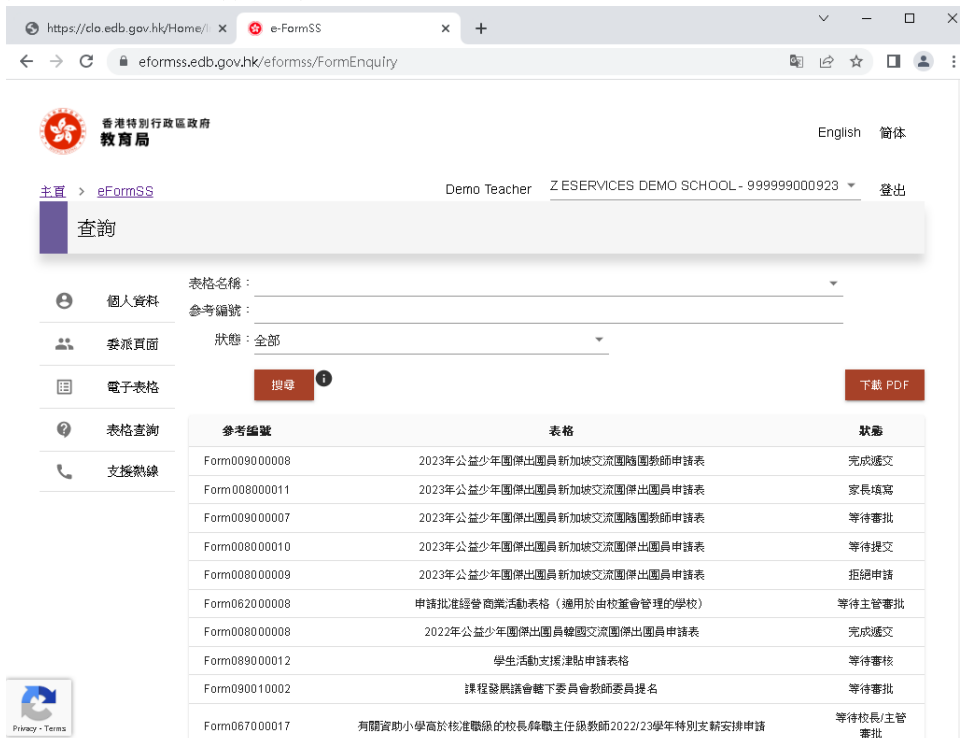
https://clo.edb.gov.hk/Home/ ×
e-FormSS ×
+

eformss.edb.gov.hk/eformss/FormEnquiry

香港特別行政區政府
教育局

English 简体

主頁 > eFormSS

Demo Teacher Z ESERVICES DEMO SCHOOL - 999999000923 登出

查詢

個人資料
委派頁面
電子表格
表格查詢
支援熱線

表格名稱：
參考編號：
狀態：全部

搜尋

下載 PDF

| 參考編號 | 表格 | 狀態 |
|---|---|---|
| Form009000008 | 2023年公益少年團傑出團員新加坡交流團隨團教師申請表 | 完成遞交 |
| Form008000011 | 2023年公益少年團傑出團員新加坡交流團傑出團員申請表 | 家長填寫 |
| Form009000007 | 2023年公益少年團傑出團員新加坡交流團隨團教師申請表 | 等待審批 |
| Form008000010 | 2023年公益少年團傑出團員新加坡交流團傑出團員申請表 | 等待提交 |
| Form008000009 | 2023年公益少年團傑出團員新加坡交流團傑出團員申請表 | 拒絕申請 |
| Form062000008 | 申請批准經營商業活動表格（適用於由校董會管理的學校） | 等待主管審批 |
| Form008000008 | 2022年公益少年團傑出團員韓國交流團傑出團員申請表 | 完成遞交 |
| Form089000012 | 學生活動支援津貼申請表格 | 等待審核 |
| Form090010002 | 課程發展議會轄下委員會教師委員提名 | 等待審批 |
| Form067000017 | 有關資助小學高於核准職級的校長/降職主任級教師2022/23學年特別支薪安排申請 | 等待校長/主管審批 |

Privacy - Terms